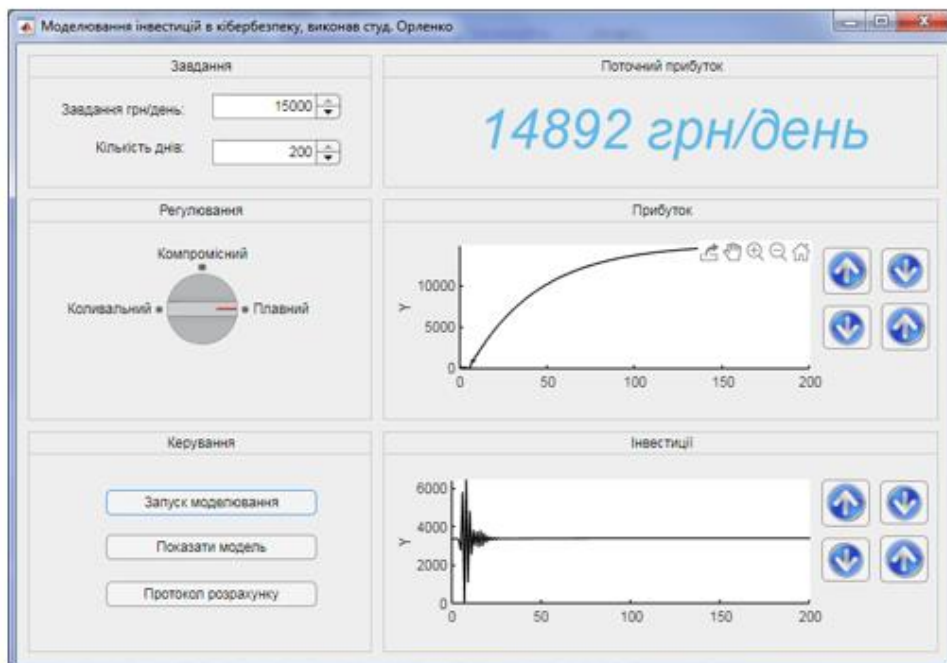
Моделювання інвестицій в кібербезпеку, виконав студ. Орленко

Завдання

Завдання грн/день: 15000

Кількість днів: 200

Поточний прибуток

14892 грн/день

Регулювання

Компромісний

Коливальний

Плавний

Прибуток

10000
5000
0
Y
0 50 100 150 200

Керування

Запуск моделювання

Показати модель

Протокол розрахунку

Інвестиції

6000
4000
2000
0
Y
0 50 100 150 200